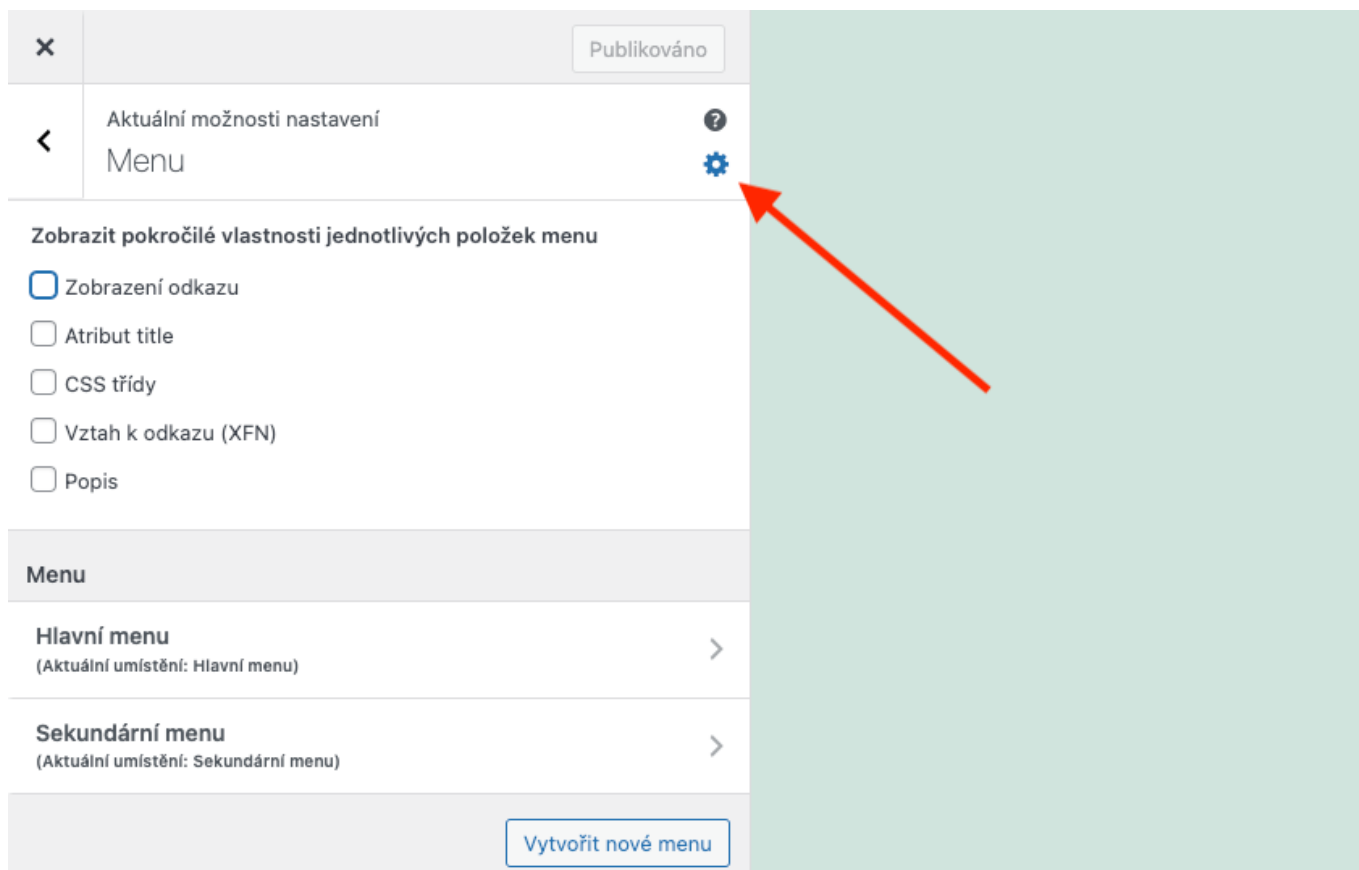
×

Publikováno

Aktuální možnosti nastavení
Menu

Zobrazit pokročilé vlastnosti jednotlivých položek menu

Zobrazení odkazu

Atribut title

CSS třídy

Vztah k odkazu (XFN)

Popis

Menu

Hlavní menu
(Aktuální umístění: Hlavní menu)

Sekundární menu
(Aktuální umístění: Sekundární menu)

Vytvořit nové menu